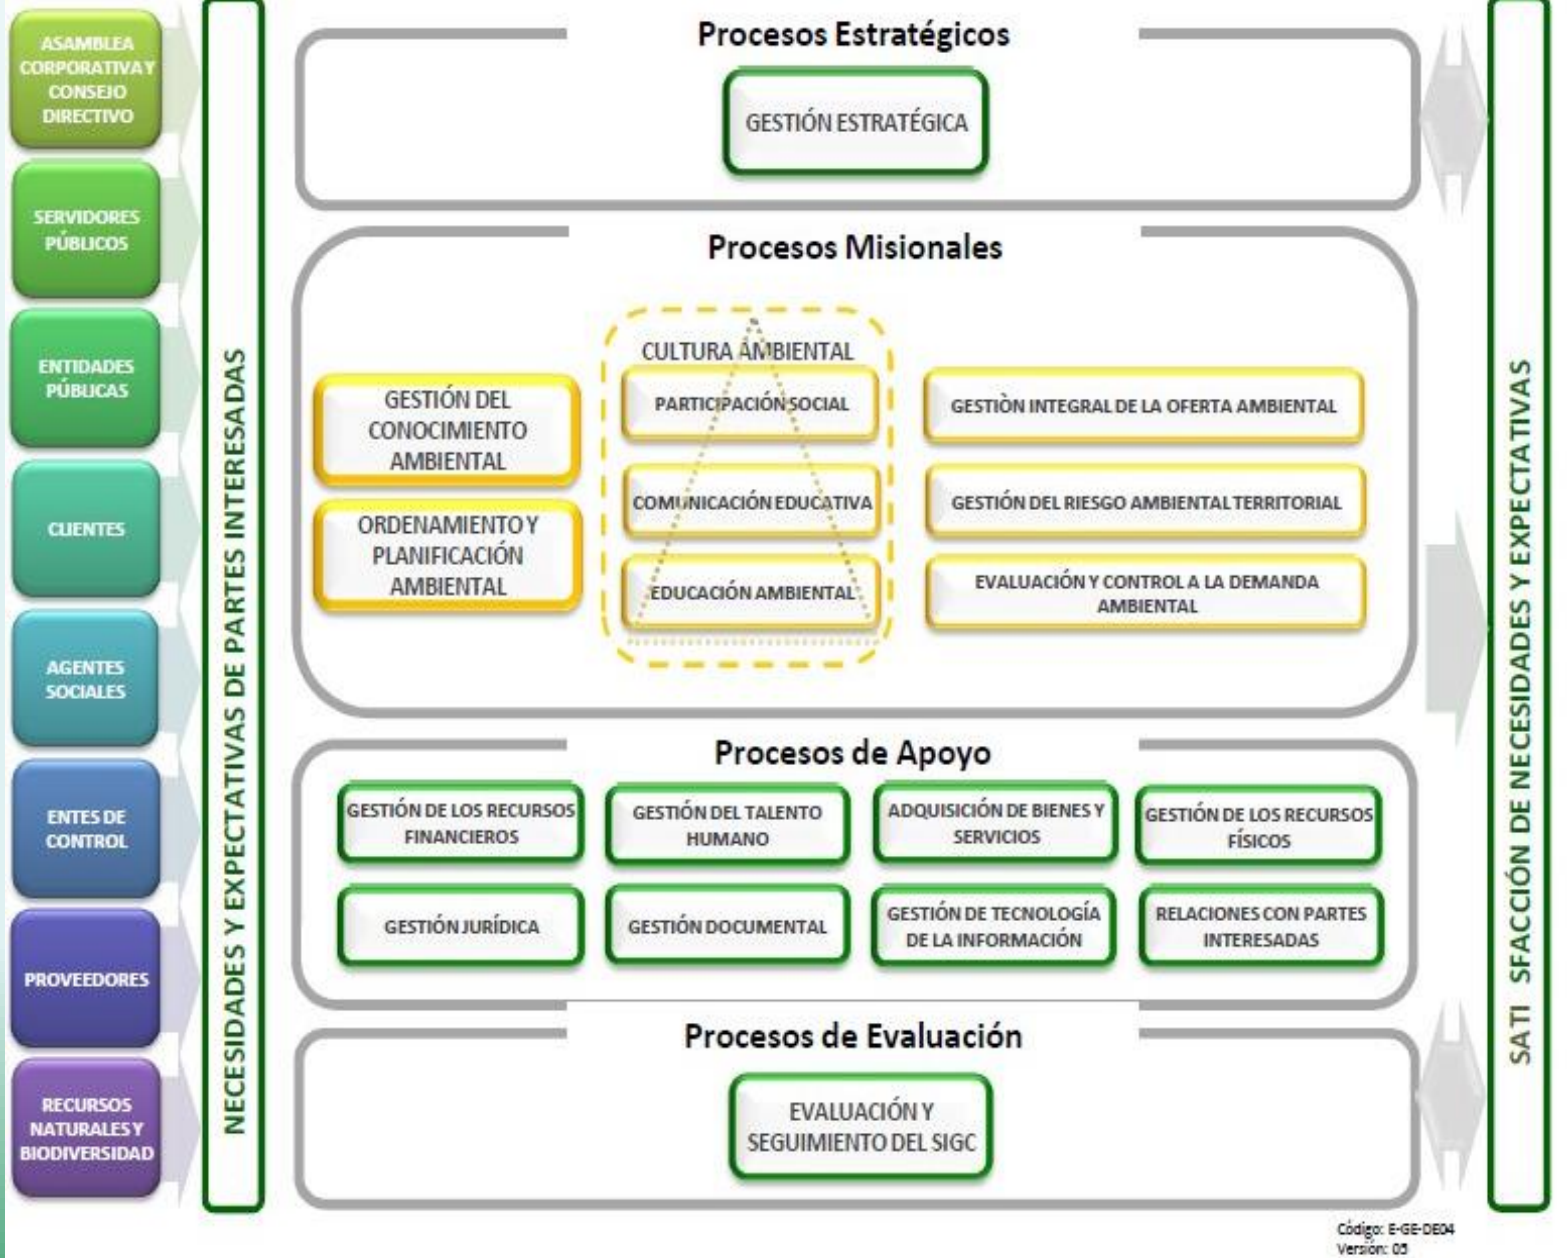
ASAMBLEA CORPORATIVA Y CONSEJO DIRECTIVO

SERVIDORES PÚBLICOS

ENTIDADES PÚBLICAS

CLIENTES

AGENTES SOCIALES

ENTES DE CONTROL

PROVEEDORES

RECURSOS NATURALES Y BIODIVERSIDAD

NECESIDADES Y EXPECTATIVAS DE PARTES INTERESADAS

Procesos Estratégicos

GESTIÓN ESTRATÉGICA

Procesos Misionales

GESTIÓN DEL CONOCIMIENTO AMBIENTAL

ORDENAMIENTO Y PLANIFICACIÓN AMBIENTAL

CULTURA AMBIENTAL

PARTICIPACIÓN SOCIAL

COMUNICACIÓN EDUCATIVA

EDUCACIÓN AMBIENTAL

GESTIÒN INTEGRAL DE LA OFERTA AMBIENTAL

GESTIÓN DEL RIESGO AMBIENTAL TERRITORIAL

EVALUACIÓN Y CONTROL A LA DEMANDA AMBIENTAL

Procesos de Apoyo

GESTIÓN DE LOS RECURSOS FINANCIEROS

GESTIÓN DEL TALENTO HUMANO

ADQUISICIÓN DE BIENES Y SERVICIOS

GESTIÓN DE LOS RECURSOS FÍSICOS

GESTIÓN JURÍDICA

GESTIÓN DOCUMENTAL

GESTIÓN DE TECNOLOGÍA DE LA INFORMACIÓN

RELACIONES CON PARTES INTERESADAS

Procesos de Evaluación

EVALUACIÓN Y SEGUIMIENTO DEL SIGC

SATI SFACCIÓN DE NECESIDADES Y EXPECTATIVAS

Código: E-GE-DE04
Versión: 05